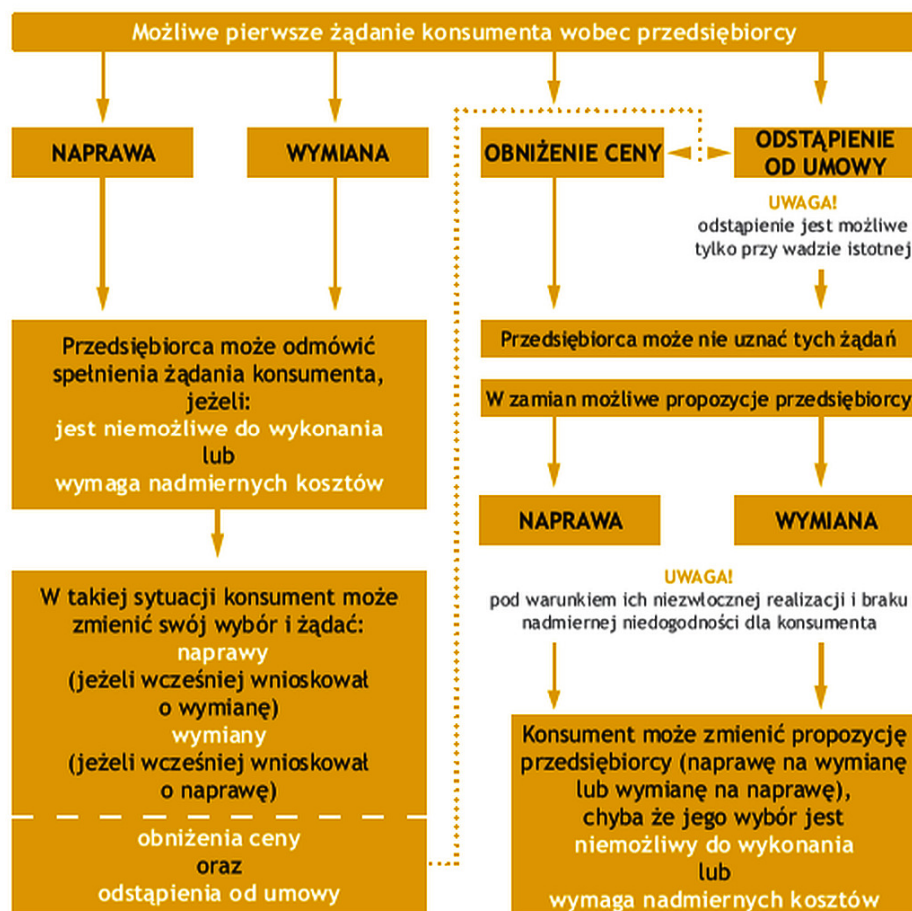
Możliwe pierwsze żądanie konsumenta wobec przedsiębiorcy

NAPRAWA

WYMIANA

OBNIŻENIE CENY

ODSTĄPIENIE OD UMOWY

UWAGA!
odstąpienie jest możliwe tylko przy wadzie istotnej

Przedsiębiorca może odmówić spełnienia żądania konsumenta, jeżeli:
jest niemożliwe do wykonania
lub
wymaga nadmiernych kosztów

Przedsiębiorca może nie uznać tych żądań

W zamian możliwe propozycje przedsiębiorcy

NAPRAWA

WYMIANA

UWAGA!
pod warunkiem ich niezwłocznej realizacji i braku nadmiernej niedogodności dla konsumenta

W takiej sytuacji konsument może zmienić swój wybór i żądać:
naprawy
(jeżeli wcześniej wnioskował o wymianę)
wymiany
(jeżeli wcześniej wnioskował o naprawę)

obniżenia ceny
oraz
odstąpienia od umowy

Konsument może zmienić propozycję przedsiębiorcy (naprawę na wymianę lub wymianę na naprawę),
chyba że jego wybór jest
niemożliwy do wykonania
lub
wymaga nadmiernych kosztów